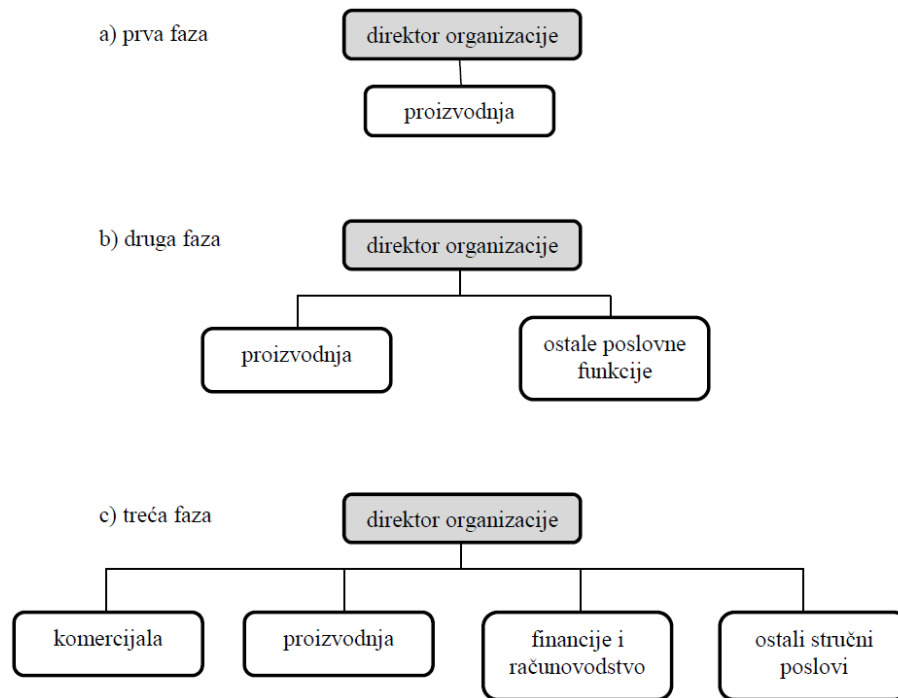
a) prva faza

direktor organizacije

proizvodnja

b) druga faza

direktor organizacije

proizvodnja

ostale poslovne funkcije

c) treća faza

direktor organizacije

komercijala

proizvodnja

financije i računovodstvo

ostali stručni poslovi